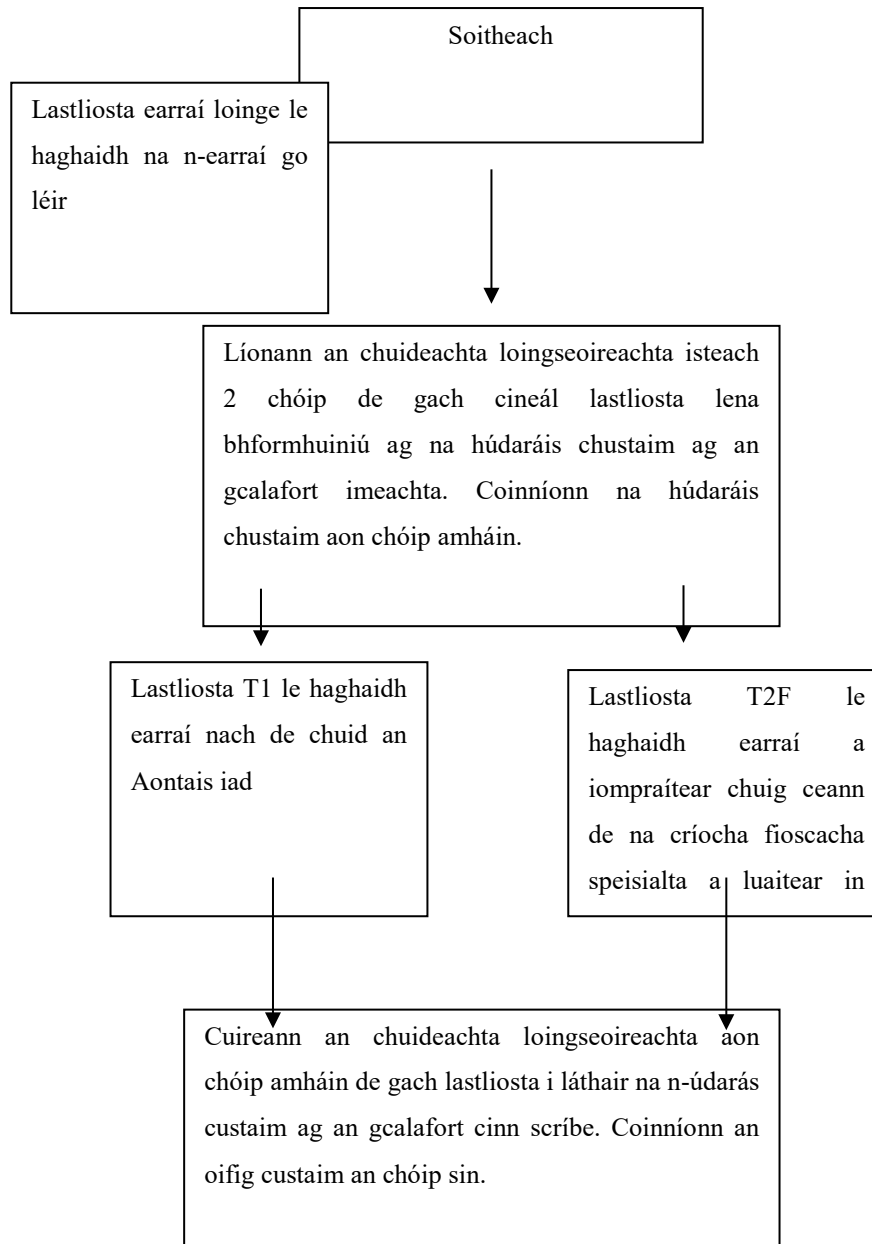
Soitheach

Lastliosta earraí loinge le haghaidh na n-earraí go léir

Líonann an chuideachta loingseoireachta isteach 2 chóip de gach cineál lastliosta lena bhformhuiniú ag na húdaráis chustaim ag an gcalafort imeachta. Coinníonn na húdaráis chustaim aon chóip amháin.

Lastliosta T1 le haghaidh earraí nach de chuid an Aontais iad

Lastliosta T2F le haghaidh earraí a iompraítear chuig ceann de na críocha fioscacha speisialta a luaitear in

Cuireann an chuideachta loingseoireachta aon chóip amháin de gach lastliosta i láthair na n-údarás custaim ag an gcalafort cinn scríbe. Coinníonn an oifig custaim an chóip sin.